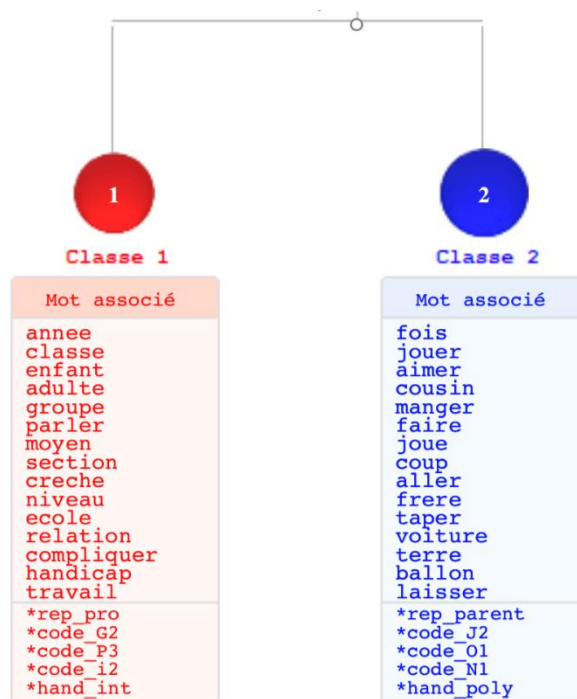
1

Classe 1

| Mot associé |
|---|
| annee<br>classe<br>enfant<br>adulte<br>groupe<br>parler<br>moyen<br>section<br>creche<br>niveau<br>ecole<br>relation<br>compliquer<br>handicap<br>travail |
| \*rep_pro<br>\*code_G2<br>\*code_P3<br>\*code_i2<br>\*hand_int |

2

Classe 2

| Mot associé |
|---|
| fois<br>jouer<br>aimer<br>cousin<br>manger<br>faire<br>joue<br>coup<br>aller<br>frere<br>taper<br>voiture<br>terre<br>ballon<br>laisser |
| \*rep_parent<br>\*code_J2<br>\*code_O1<br>\*code_N1<br>\*hand_poly |